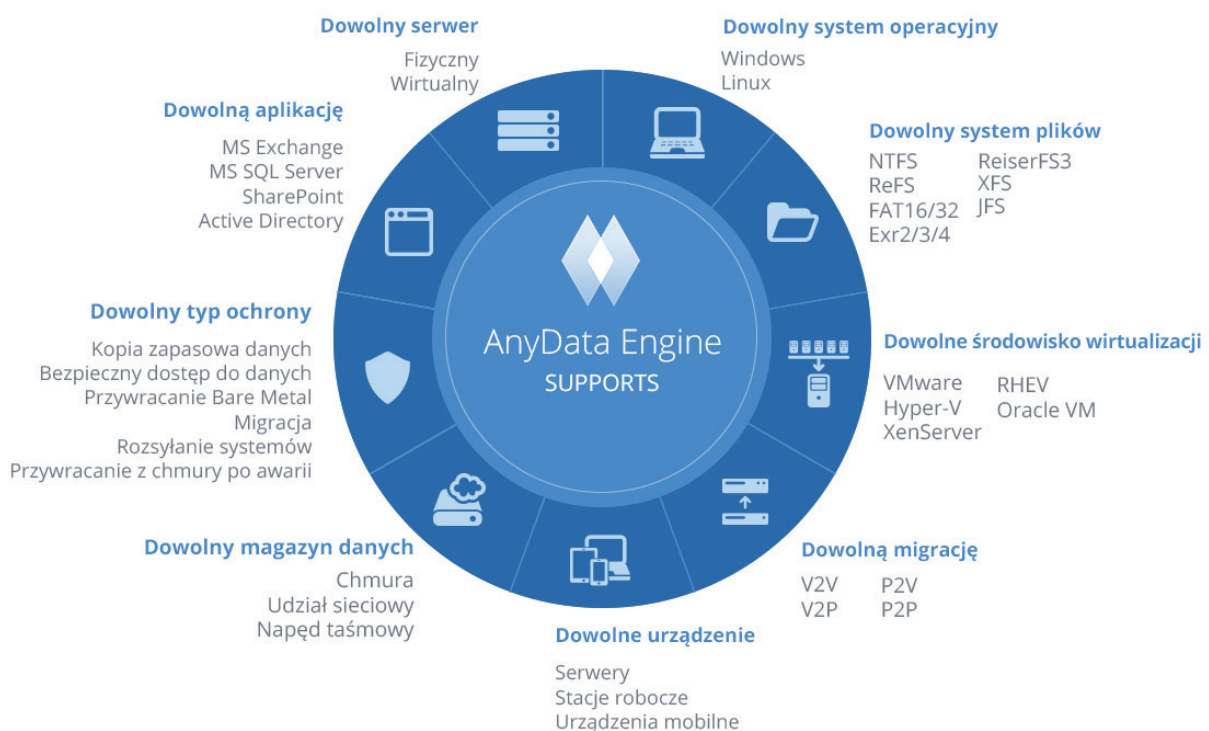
Dowolny serwer

Fizyczny
Wirtualny

Dowolny system operacyjny

Windows
Linux

Dowolną aplikację

MS Exchange
MS SQL Server
SharePoint
Active Directory

Dowolny system plików

NTFS
ReFS
FAT16/32
Exr2/3/4

ReiserFS3
XFS
JFS

AnyData Engine
SUPPORTS

Dowolny typ ochrony

Kopia zapasowa danych
Bezpieczny dostęp do danych
Przywracanie Bare Metal
Migracja
Rozsyłanie systemów
Przywracanie z chmury po awarii

Dowolne środowisko wirtualizacji

VMware
Hyper-V
XenServer

RHEV
Oracle VM

Dowolny magazyn danych

Chmura
Udział sieciowy
Napęd taśmowy

Dowolną migrację

V2V
V2P

P2V
P2P

Dowolne urządzenie

Serwery
Stacje robocze
Urządzenia mobilne